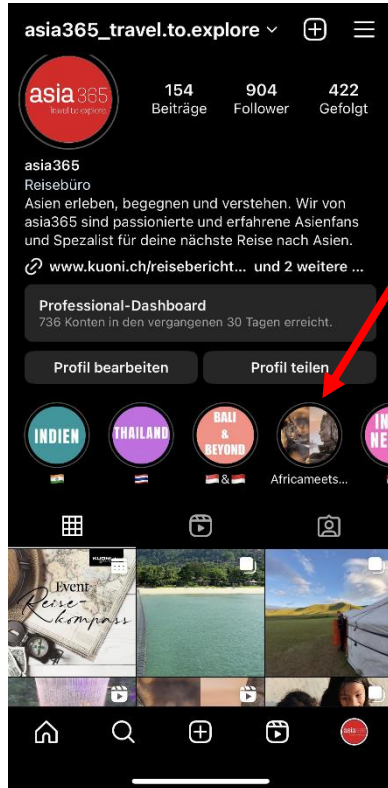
asia365_travel.to.explore

asia365
travel to explore

154
Beiträge

904
Follower

422
Gefolgt

asia365
Reisebüro
Asien erleben, begegnen und verstehen. Wir von asia365 sind passionierte und erfahrene Asienfans und Spezalist für deine nächste Reise nach Asien.

www.kuoni.ch/reiseberichte... und 2 weitere ...

Professional-Dashboard
736 Konten in den vergangenen 30 Tagen erreicht.

Profil bearbeiten

Profil teilen

INDIEN

THAILAND

BALI & BEYOND

IN NE

🇮🇳

🇹🇭

🇮🇩 & 🇮🇩

Africameets...

KUONI

Event
Reise kompass